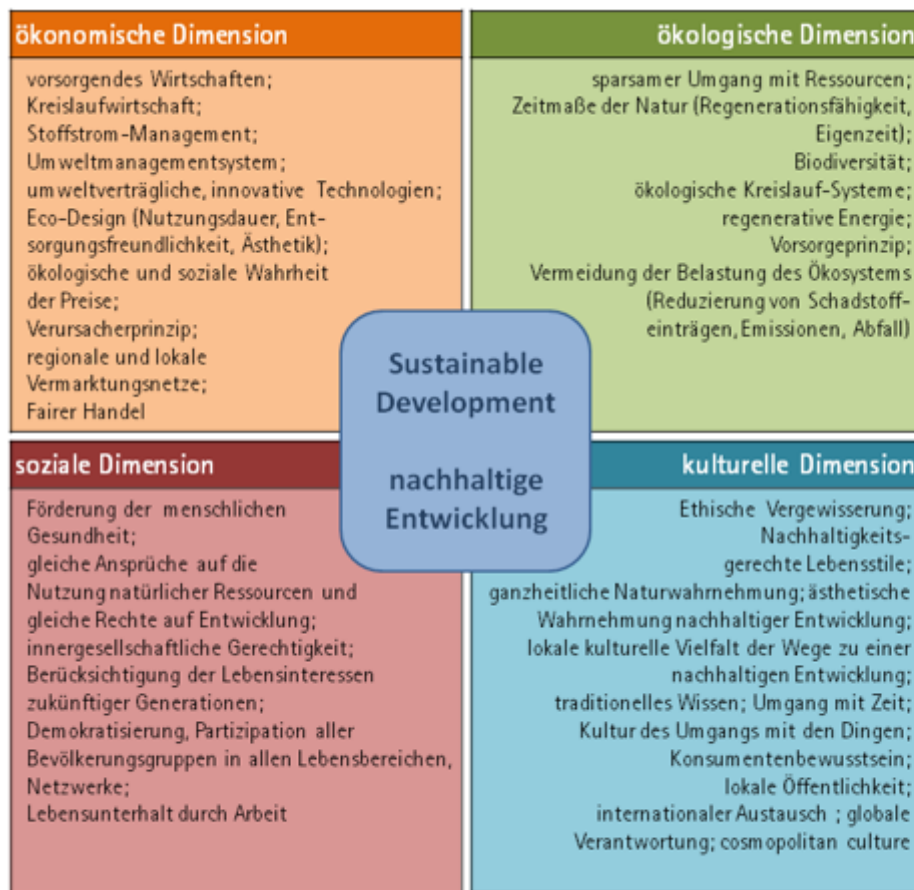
ökonomische Dimension

vorsorgendes Wirtschaften;
Kreislaufwirtschaft;
Stoffstrom-Management;
Umweltmanagementsystem;
umweltverträgliche, innovative Technologien;
Eco-Design (Nutzungsdauer, Entsorgungsfreundlichkeit, Ästhetik);
ökologische und soziale Wahrheit der Preise;
Verursacherprinzip;
regionale und lokale Vermarktungsnetze;
Fairer Handel

ökologische Dimension

sparsamer Umgang mit Ressourcen;
Zeitmaße der Natur (Regenerationsfähigkeit, Eigenzeit);
Biodiversität;
ökologische Kreislauf-Systeme;
regenerative Energie;
Vorsorgeprinzip;
Vermeidung der Belastung des Ökosystems (Reduzierung von Schadstoffeinträgen, Emissionen, Abfall)

Sustainable Development

nachhaltige Entwicklung

soziale Dimension

Förderung der menschlichen Gesundheit;
gleiche Ansprüche auf die Nutzung natürlicher Ressourcen und gleiche Rechte auf Entwicklung;
innergesellschaftliche Gerechtigkeit;
Berücksichtigung der Lebensinteressen zukünftiger Generationen;
Demokratisierung, Partizipation aller Bevölkerungsgruppen in allen Lebensbereichen, Netzwerke;
Lebensunterhalt durch Arbeit

kulturelle Dimension

Ethische Vergewisserung;
Nachhaltigkeitsgerechte Lebensstile;
ganzheitliche Naturwahrnehmung; ästhetische Wahrnehmung nachhaltiger Entwicklung;
lokale kulturelle Vielfalt der Wege zu einer nachhaltigen Entwicklung;
traditionelles Wissen; Umgang mit Zeit;
Kultur des Umgangs mit den Dingen;
Konsumentenbewusstsein;
lokale Öffentlichkeit;
internationaler Austausch ; globale Verantwortung; cosmopolitan culture